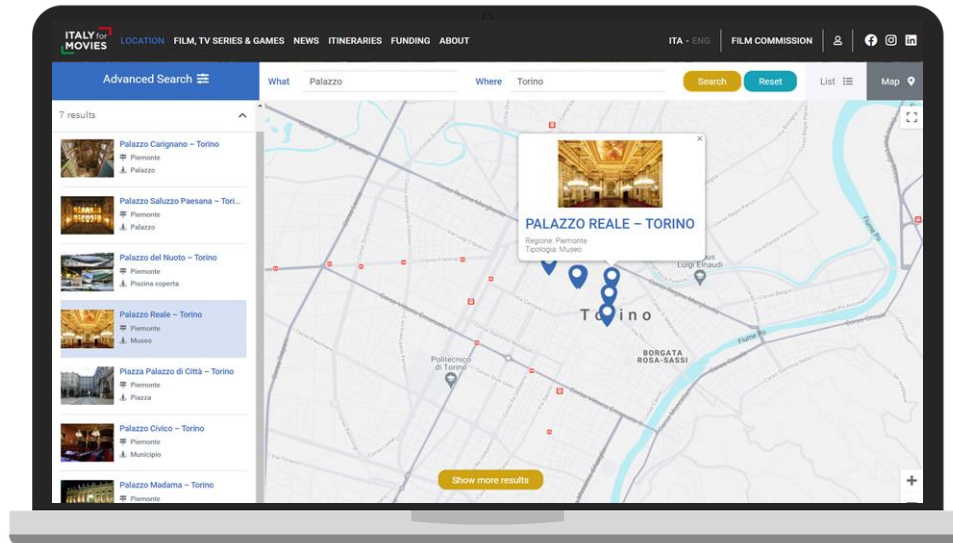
ITALY for MOVIES LOCATION FILM, TV SERIES & GAMES NEWS ITINERARIES FUNDING ABOUT ITA - ENG FILM COMMISSION

Advanced Search

What Palazzo Where Torino Search Reset List Map

7 results

Palazzo Carignano – Torino
Piemonte
Palazzo

Palazzo Saluzzo Paesana – Tori...
Piemonte
Palazzo

Palazzo del Nuoto – Torino
Piemonte
Piscina coperta

Palazzo Reale – Torino
Piemonte
Museo

Piazza Palazzo di Città – Torino
Piemonte
Piazza

Palazzo Civico – Torino
Piemonte
Municipio

Palazzo Madama – Torino
Piemonte

PALAZZO REALE – TORINO
Regione: Piemonte
Tipologia: Museo

Torino
Politecnico di Torino
BORGATA ROSA-SASSI
Luigi Einaudi
Fiume Po

Show more results